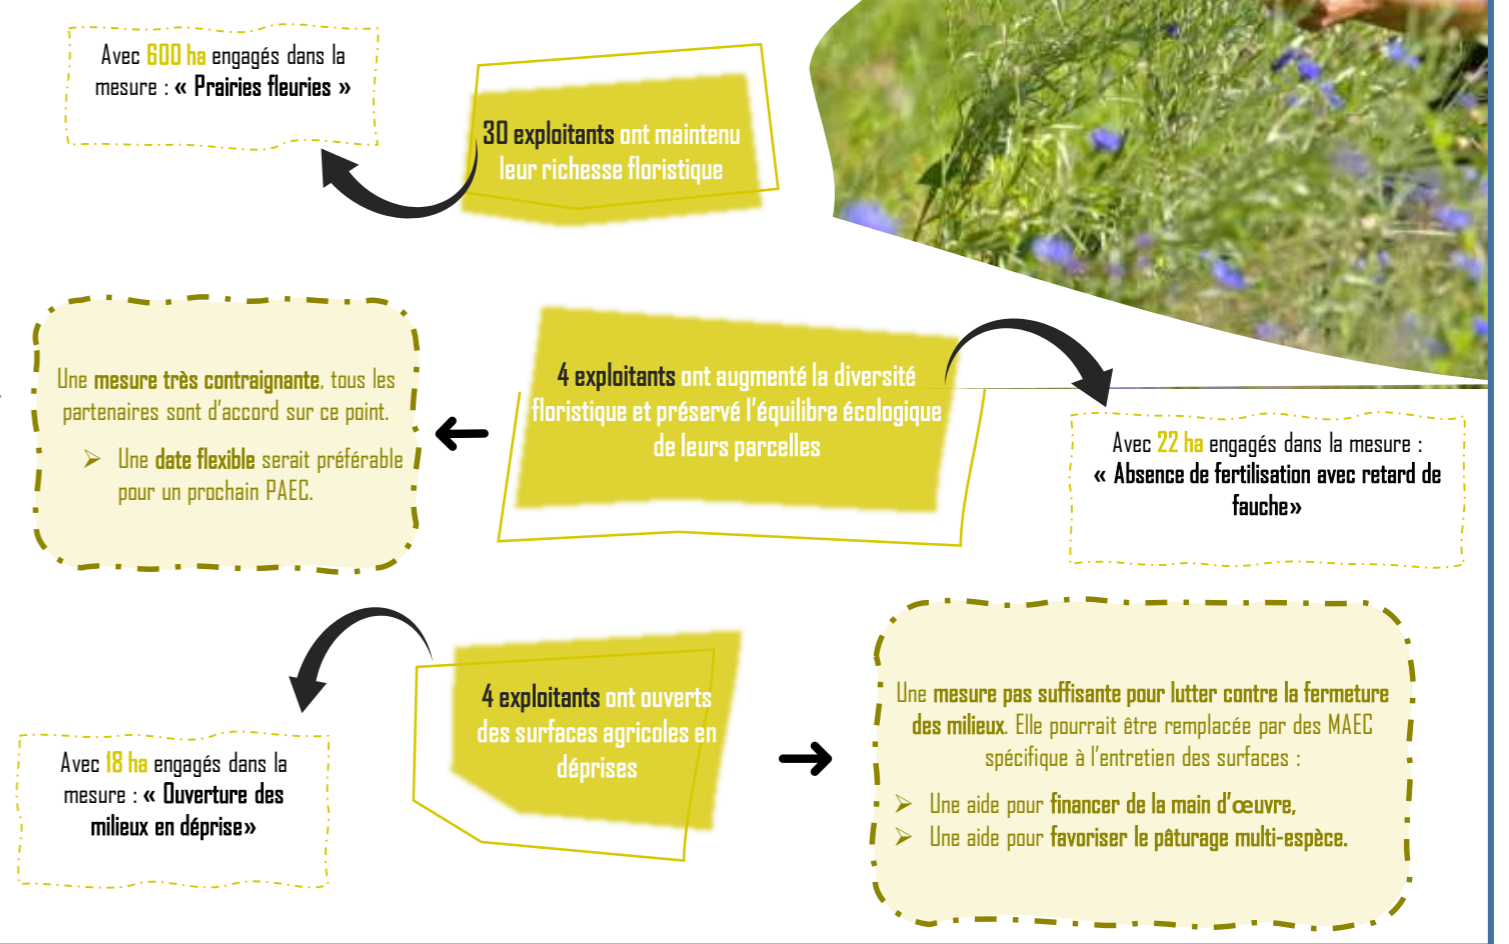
Avec 600 ha engagés dans la mesure : « Prairies fleuries »

30 exploitants ont maintenu leur richesse floristique

Une mesure très contraignante, tous les partenaires sont d'accord sur ce point.

➢ Une date flexible serait préférable pour un prochain PAEC.

4 exploitants ont augmenté la diversité floristique et préservé l'équilibre écologique de leurs parcelles

Avec 22 ha engagés dans la mesure : « Absence de fertilisation avec retard de fauche»

4 exploitants ont ouverts des surfaces agricoles en déprises

Avec 18 ha engagés dans la mesure : « Ouverture des milieux en déprise»

Une mesure pas suffisante pour lutter contre la fermeture des milieux. Elle pourrait être remplacée par des MAEC spécifique à l'entretien des surfaces :

➢ Une aide pour financer de la main d'œuvre,
➢ Une aide pour favoriser le pâturage multi-espèce.